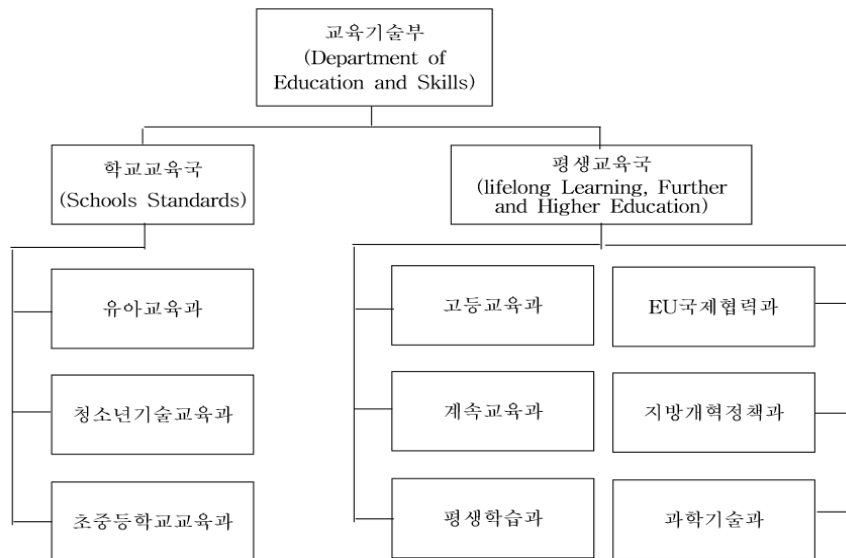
교육기술부
(Department of Education and Skills)

학교교육국
(Schools Standards)

유아교육과

청소년기술교육과

초중등학교교육과

평생교육국
(lifelong Learning, Further and Higher Education)

고등교육과

계속교육과

평생학습과

EU국제협력과

지방개혁정책과

과학기술과